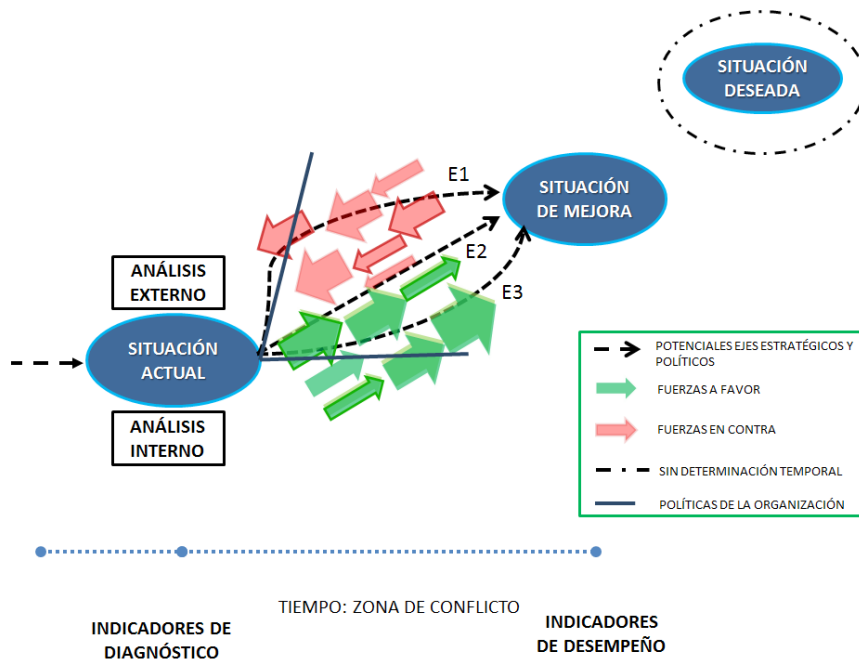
SITUACIÓN DESEADA

E1

SITUACIÓN DE MEJORA

E2

E3

ANÁLISIS EXTERNO

SITUACIÓN ACTUAL

ANÁLISIS INTERNO

POTENCIALES EJES ESTRATÉGICOS Y POLÍTICOS

FUERZAS A FAVOR

FUERZAS EN CONTRA

SIN DETERMINACIÓN TEMPORAL

POLÍTICAS DE LA ORGANIZACIÓN

TIEMPO: ZONA DE CONFLICTO

INDICADORES DE DIAGNÓSTICO

INDICADORES DE DESEMPEÑO